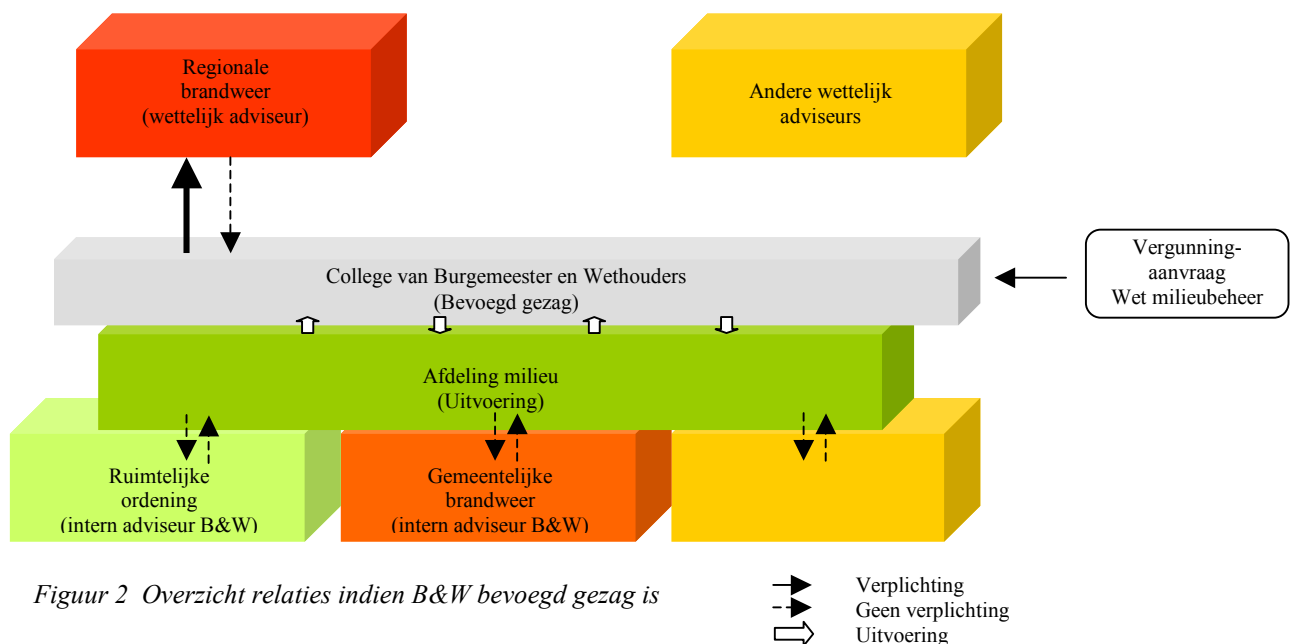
Regionale brandweer (wettelijk adviseur)

Andere wettelijk adviseurs

College van Burgemeester en Wethouders (Bevoegd gezag)

Vergunning-aanvraag Wet milieubeheer

Afdeling milieu (Uitvoering)

Ruimtelijke ordening (intern adviseur B&W)

Gemeentelijke brandweer (intern adviseur B&W)

*Figuur 2 Overzicht relaties indien B&W bevoegd gezag is*

Verplichting
Geen verplichting
Uitvoering